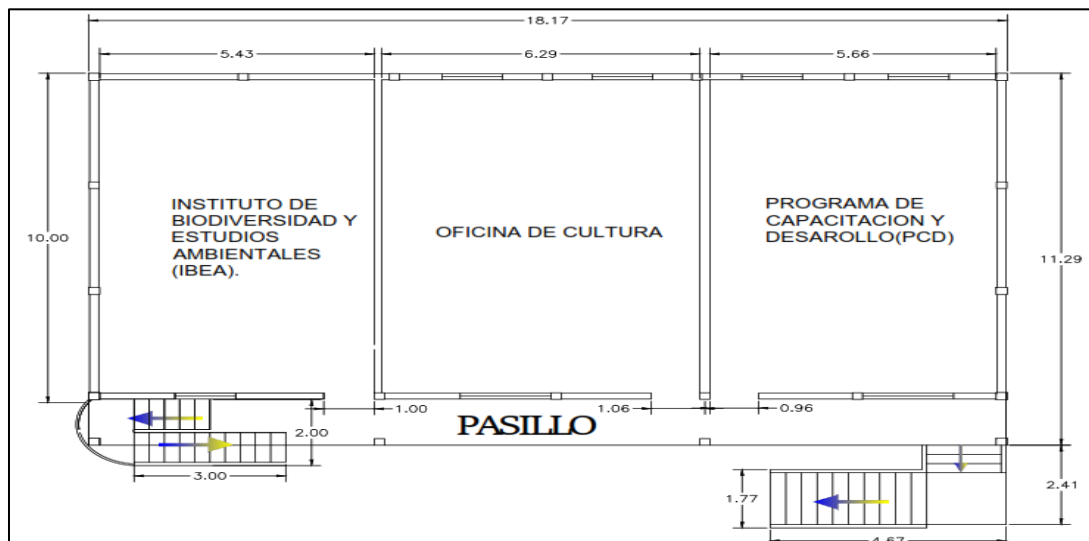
18.17

5.43

6.29

5.66

10.00

INSTITUTO DE BIODIVERSIDAD Y ESTUDIOS AMBIENTALES (IBEA).

OFICINA DE CULTURA

PROGRAMA DE CAPACITACION Y DESAROLLO(PCD)

11.29

1.00

1.06

0.96

PASILLO

2.00

3.00

1.77

2.41

4.67